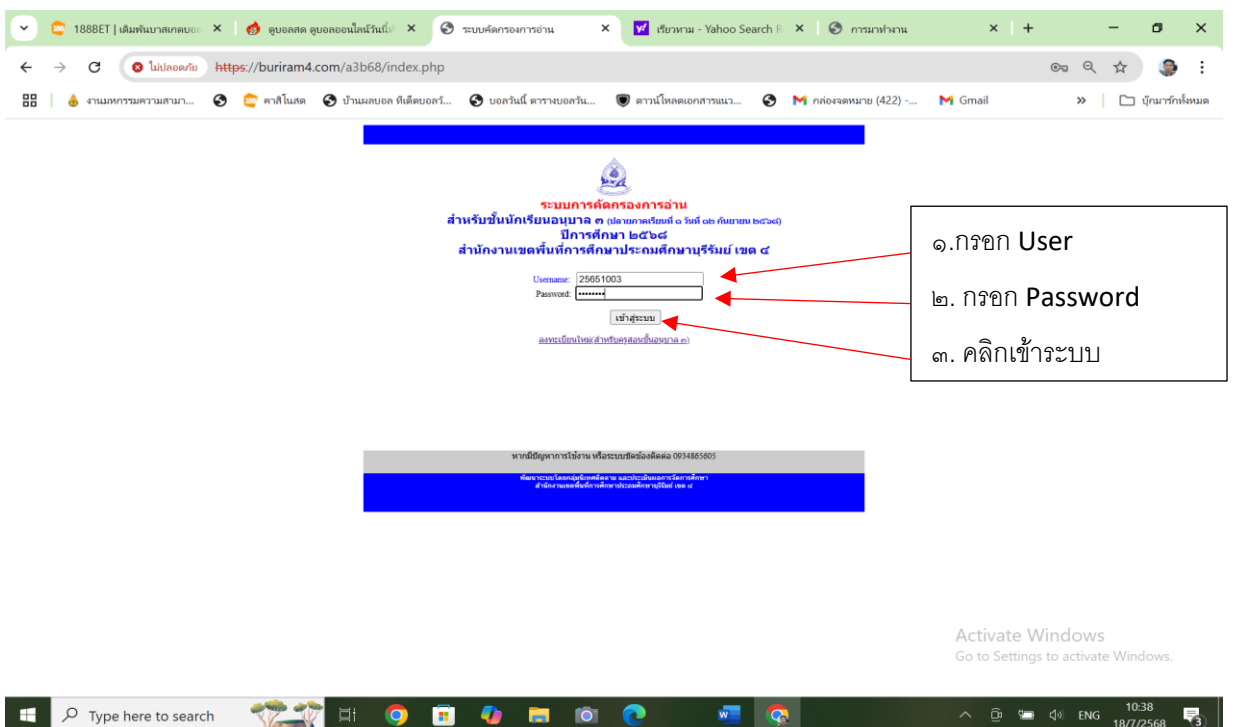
188BET | เดิมพันบาสเกตบอล ×
ดูบอลสด ดูบอลออนไลน์วันนี้ ×
ระบบคัดกรองการอ่าน ×
เรียวหาม - Yahoo Search R ×
การมาทำงาน ×
+

ไม่ปลอดภัย https://buriram4.com/a3b68/index.php

งานมหกรรมความสามา... คาสิโนสด บ้านผลบอล ทีเด็ดบอลวั... บอลวันนี้ ตารางบอลวัน... ดาวน์โหลดเอกสารแนว... กล่องจดหมาย (422) -... Gmail » บุ๊กมาร์กทั้งหมด

ระบบการคัดกรองการอ่าน
สำหรับชั้นนักเรียนอนุบาล ๓ (ปลายภาคเรียนที่ ๑ วันที่ ๑๒ กันยายน ๒๕๖๘)
ปีการศึกษา ๒๕๖๘
สำนักงานเขตพื้นที่การศึกษาประถมศึกษาบุรีรัมย์ เขต ๔

Username: 25651003
Password: ••••••••
เข้าสู่ระบบ
ลงทะเบียนใหม่(สำหรับครูสอนชั้นอนุบาล ๓)

๑.กรอก User
๒. กรอก Password
๓. คลิกเข้าระบบ

หากมีปัญหาการใช้งาน หรือระบบขัดข้องติดต่อ 0934865605
พัฒนาระบบโดยกลุ่มนิเทศติดตาม และประเมินผลการจัดการศึกษา
สำนักงานเขตพื้นที่การศึกษาประถมศึกษาบุรีรัมย์ เขต ๔

Activate Windows
Go to Settings to activate Windows.

Type here to search
ENG 10:38 18/7/2568